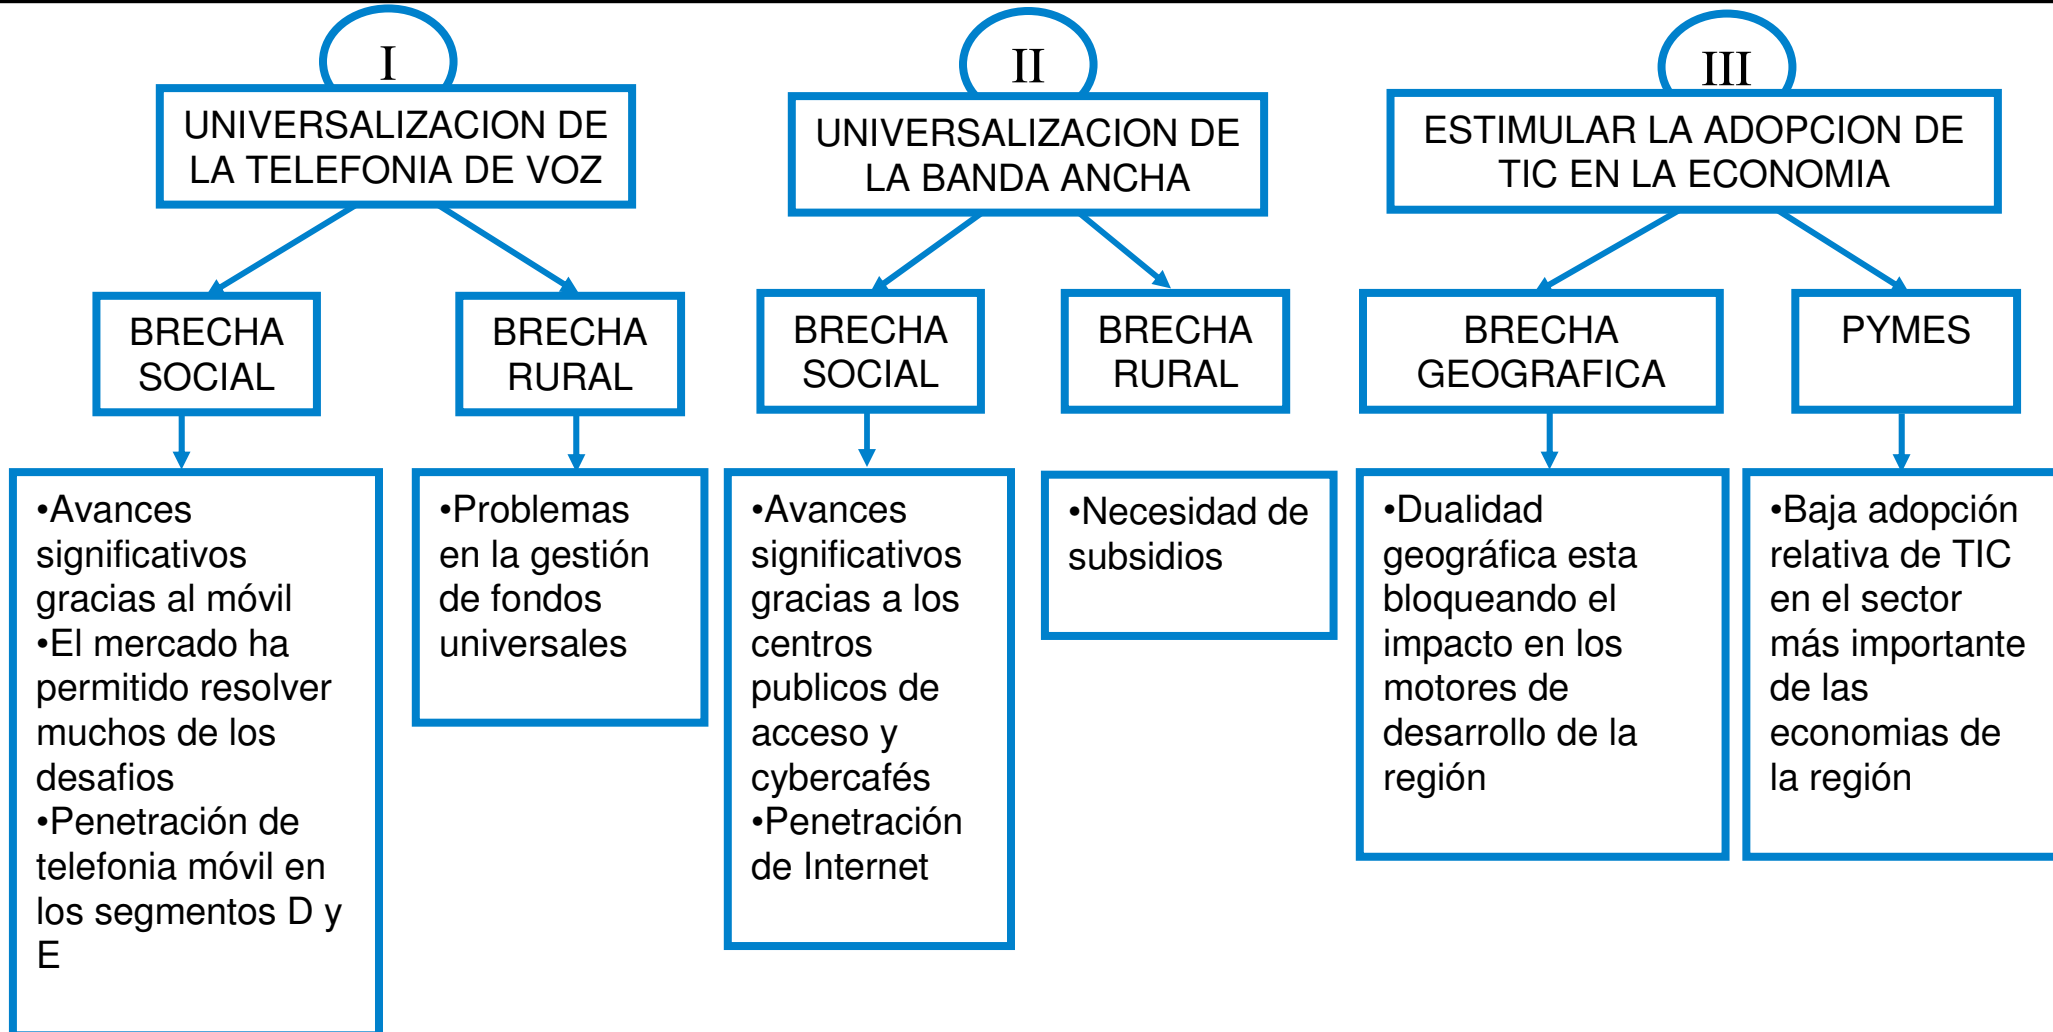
I

UNIVERSALIZACION DE LA TELEFONIA DE VOZ

BRECHA SOCIAL

•Avances significativos gracias al móvil
•El mercado ha permitido resolver muchos de los desafios
•Penetración de telefonia móvil en los segmentos D y E

BRECHA RURAL

•Problemas en la gestión de fondos universales

II

UNIVERSALIZACION DE LA BANDA ANCHA

BRECHA SOCIAL

•Avances significativos gracias a los centros publicos de acceso y cybercafés
•Penetración de Internet

BRECHA RURAL

•Necesidad de subsidios

III

ESTIMULAR LA ADOPCION DE TIC EN LA ECONOMIA

BRECHA GEOGRAFICA

•Dualidad geográfica esta bloqueando el impacto en los motores de desarrollo de la región

PYMES

•Baja adopción relativa de TIC en el sector más importante de las economias de la región